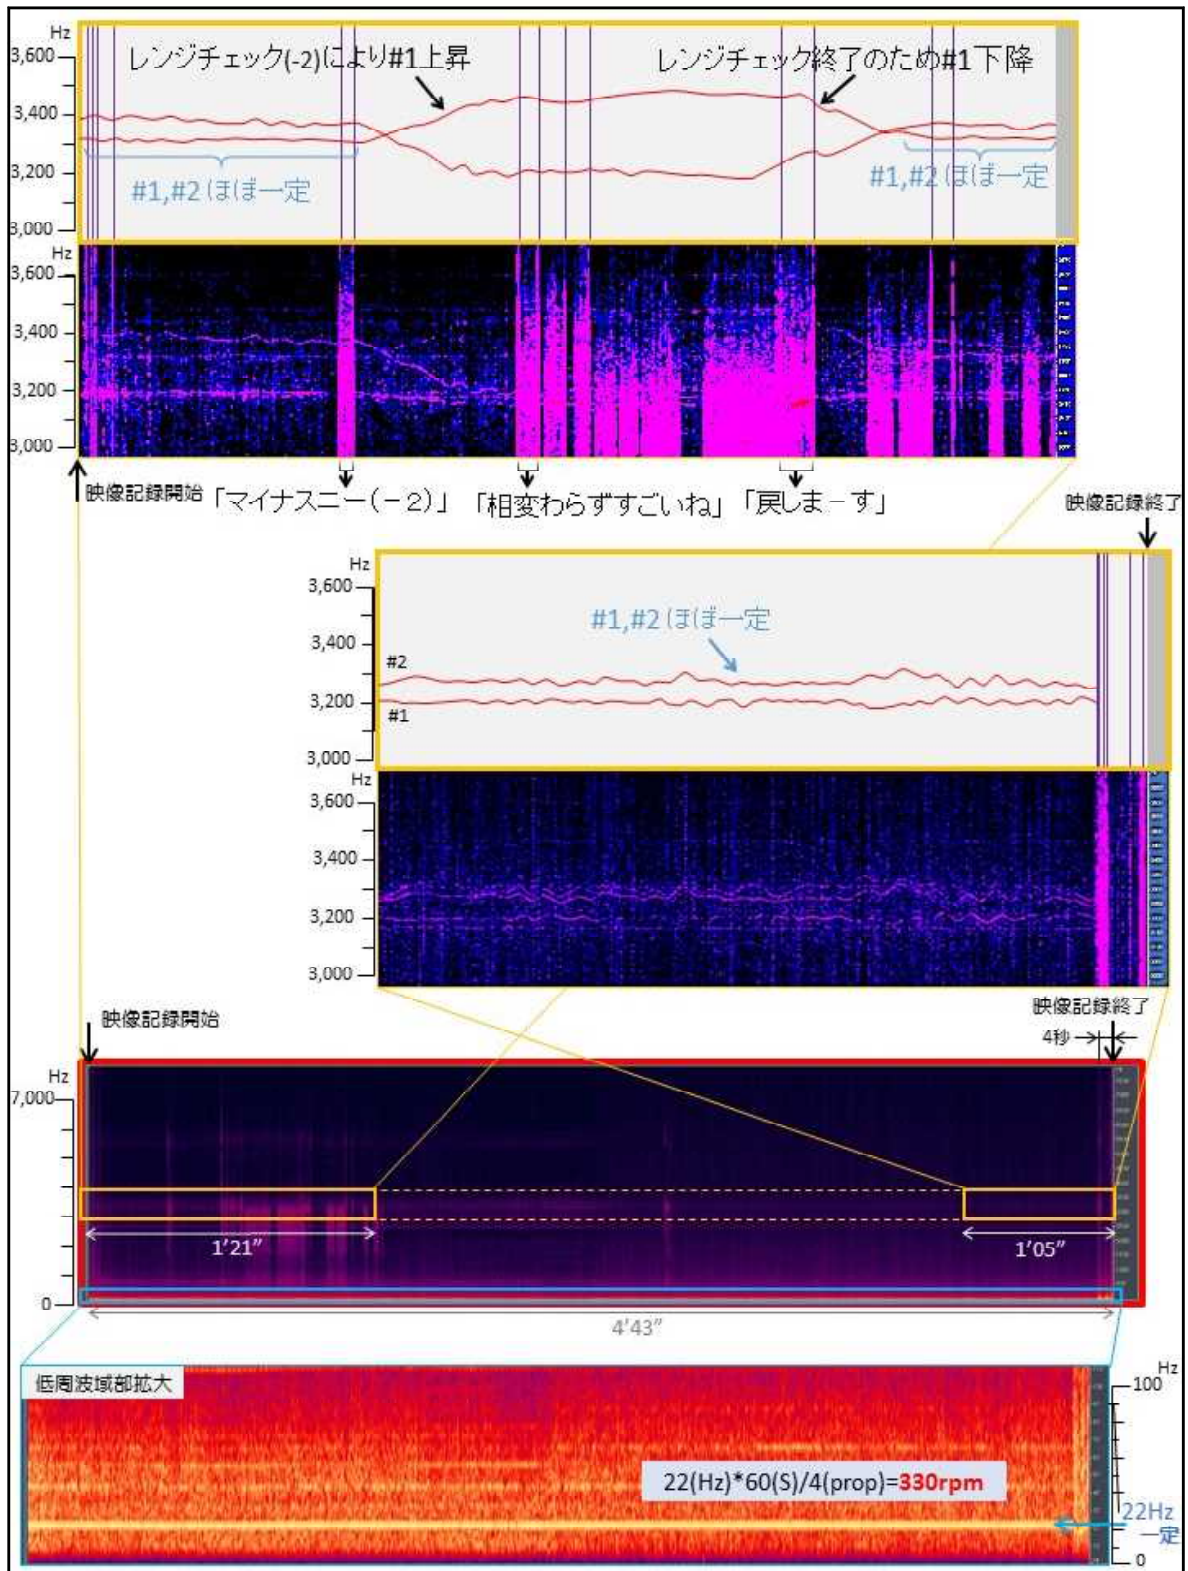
Hz
3,600
3,400
3,200
3,000

レンジチェック(-2)により#1上昇

レンジチェック終了のため#1下降

#1,#2 ほぼ一定

#1,#2 ほぼ一定

Hz
3,600
3,400
3,200
3,000

映像記録開始 「マイナスニー(－2)」 「相変わらずすごいね」 「戻しまーす」

映像記録終了

Hz
3,600
3,400
3,200
3,000

#1,#2 ほぼ一定

#2
#1

Hz
3,600
3,400
3,200
3,000

映像記録開始

映像記録終了

4秒

Hz
7,000
0

1'21"

1'05"

4'43"

低周波域部拡大

22(Hz)*60(S)/4(prop)=330rpm

Hz
100
22Hz
一定
0